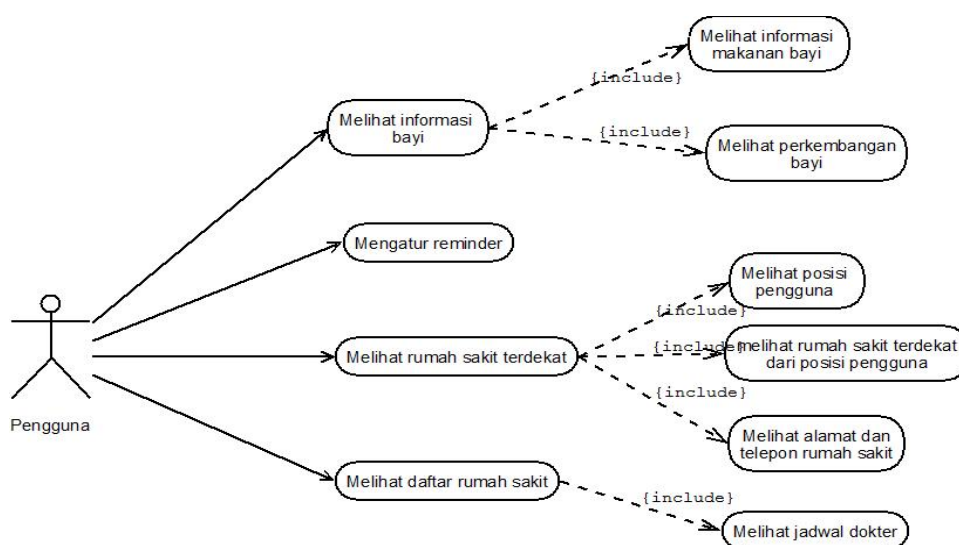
Melihat informasi makanan bayi

{include}

Melihat informasi bayi

{include}

Melihat perkembangan bayi

Mengatur reminder

Melihat posisi pengguna

{include}

Melihat rumah sakit terdekat

{include}

melihat rumah sakit terdekat dari posisi pengguna

{include}

Pengguna

Melihat alamat dan telepon rumah sakit

Melihat daftar rumah sakit

{include}

Melihat jadwal dokter